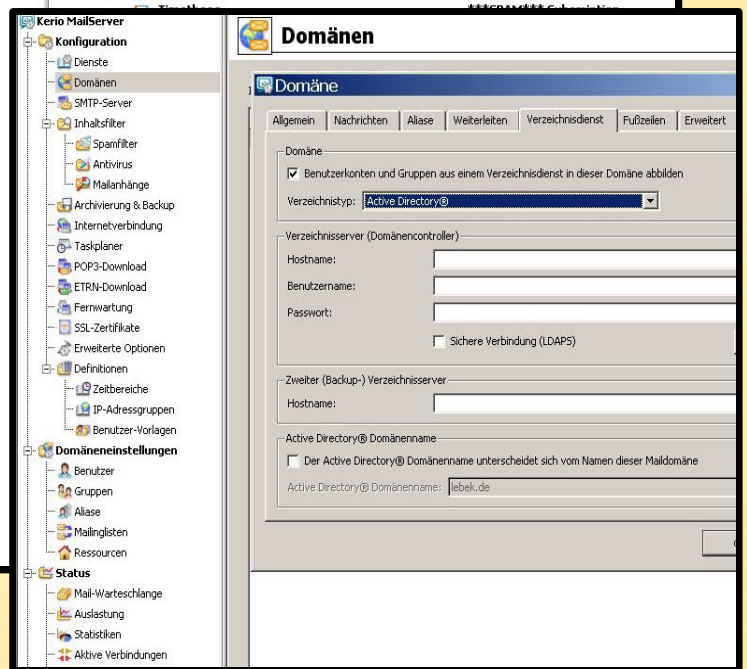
Kerio MailServer
Konfiguration
Dienste
Domänen
SMTP-Server
Inhaltsfilter
Spamfilter
Antivirus
Mailanhänge
Archivierung & Backup
Internetverbindung
Taskplaner
POP3-Download
ETRN-Download
Fernwartung
SSL-Zertifikate
Erweiterte Optionen
Definitionen
Zeitbereiche
IP-Adressgruppen
Benutzer-Vorlagen
Domäneneinstellungen
Benutzer
Gruppen
Aliase
Mailinglisten
Ressourcen
Status
Mail-Warteschlange
Auslastung
Statistiken
Aktive Verbindungen

Domänen

Domäne

Allgemein | Nachrichten | Aliase | Weiterleiten | Verzeichnisdienst | Fußzeilen | Erweitert

Domäne
☑ Benutzerkonten und Gruppen aus einem Verzeichnisdienst in dieser Domäne abbilden
Verzeichnistyp: Active Directory®

Verzeichnisserver (Domänencontroller)
Hostname:
Benutzername:
Passwort:
☐ Sichere Verbindung (LDAPS)

Zweiter (Backup-) Verzeichnisserver
Hostname:

Active Directory® Domänenname
☐ Der Active Directory® Domänenname unterscheidet sich vom Namen dieser Maildomäne
Active Directory® Domänenname: lebek.de